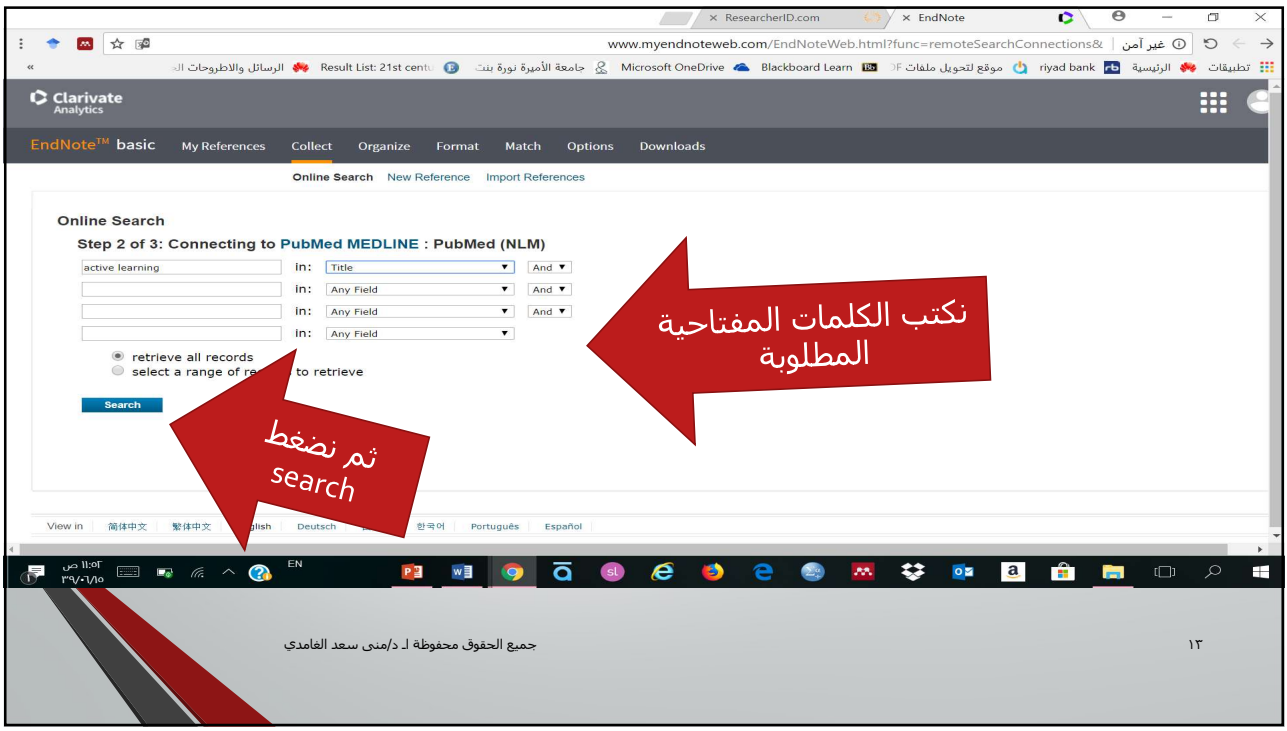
× ResearcherID.com × EndNote

غير آمن | www.myendnoteweb.com/EndNoteWeb.html?func=remoteSearchConnections&

تطبيقات الرئيسية riyad bank موقع لتحويل ملفات DF Blackboard Learn Microsoft OneDrive جامعة الأميرة نورة بنت Result List: 21st centu الرسائل والاطروحات ال

Clarivate Analytics

EndNote™ basic My References Collect Organize Format Match Options Downloads

Online Search New Reference Import References

Online Search

Step 2 of 3: Connecting to PubMed MEDLINE : PubMed (NLM)

active learning in: Title And
in: Any Field And
in: Any Field And
in: Any Field

retrieve all records
select a range of re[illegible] to retrieve

Search

نكتب الكلمات المفتاحية المطلوبة

ثم نضغط search

View in 简体中文 繁體中文 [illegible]glish Deutsch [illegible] 한국어 Português Español

EN ١١:٥٣ ص ٣٩/٠٦/١٥

جميع الحقوق محفوظة لـ د/منى سعد الغامدي

١٣